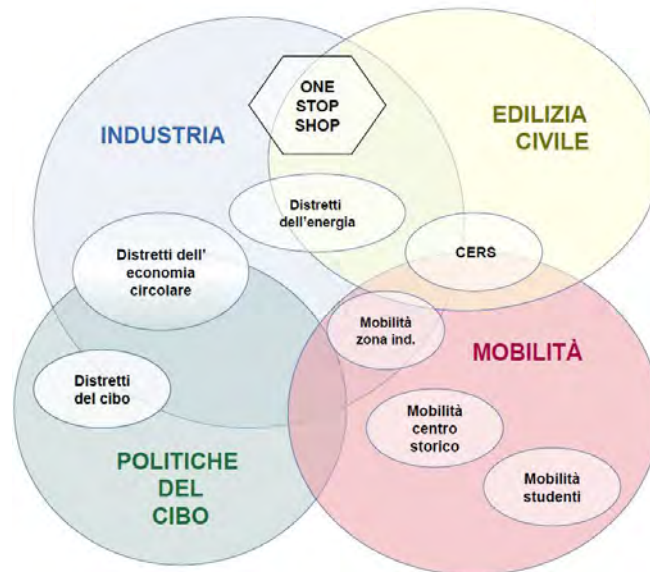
ONE STOP SHOP

INDUSTRIA

EDILIZIA CIVILE

Distretti dell'energia

Distretti dell' economia circolare

CERS

Mobilità zona ind.

MOBILITÀ

Distretti del cibo

Mobilità centro storico

Mobilità studenti

POLITICHE DEL CIBO